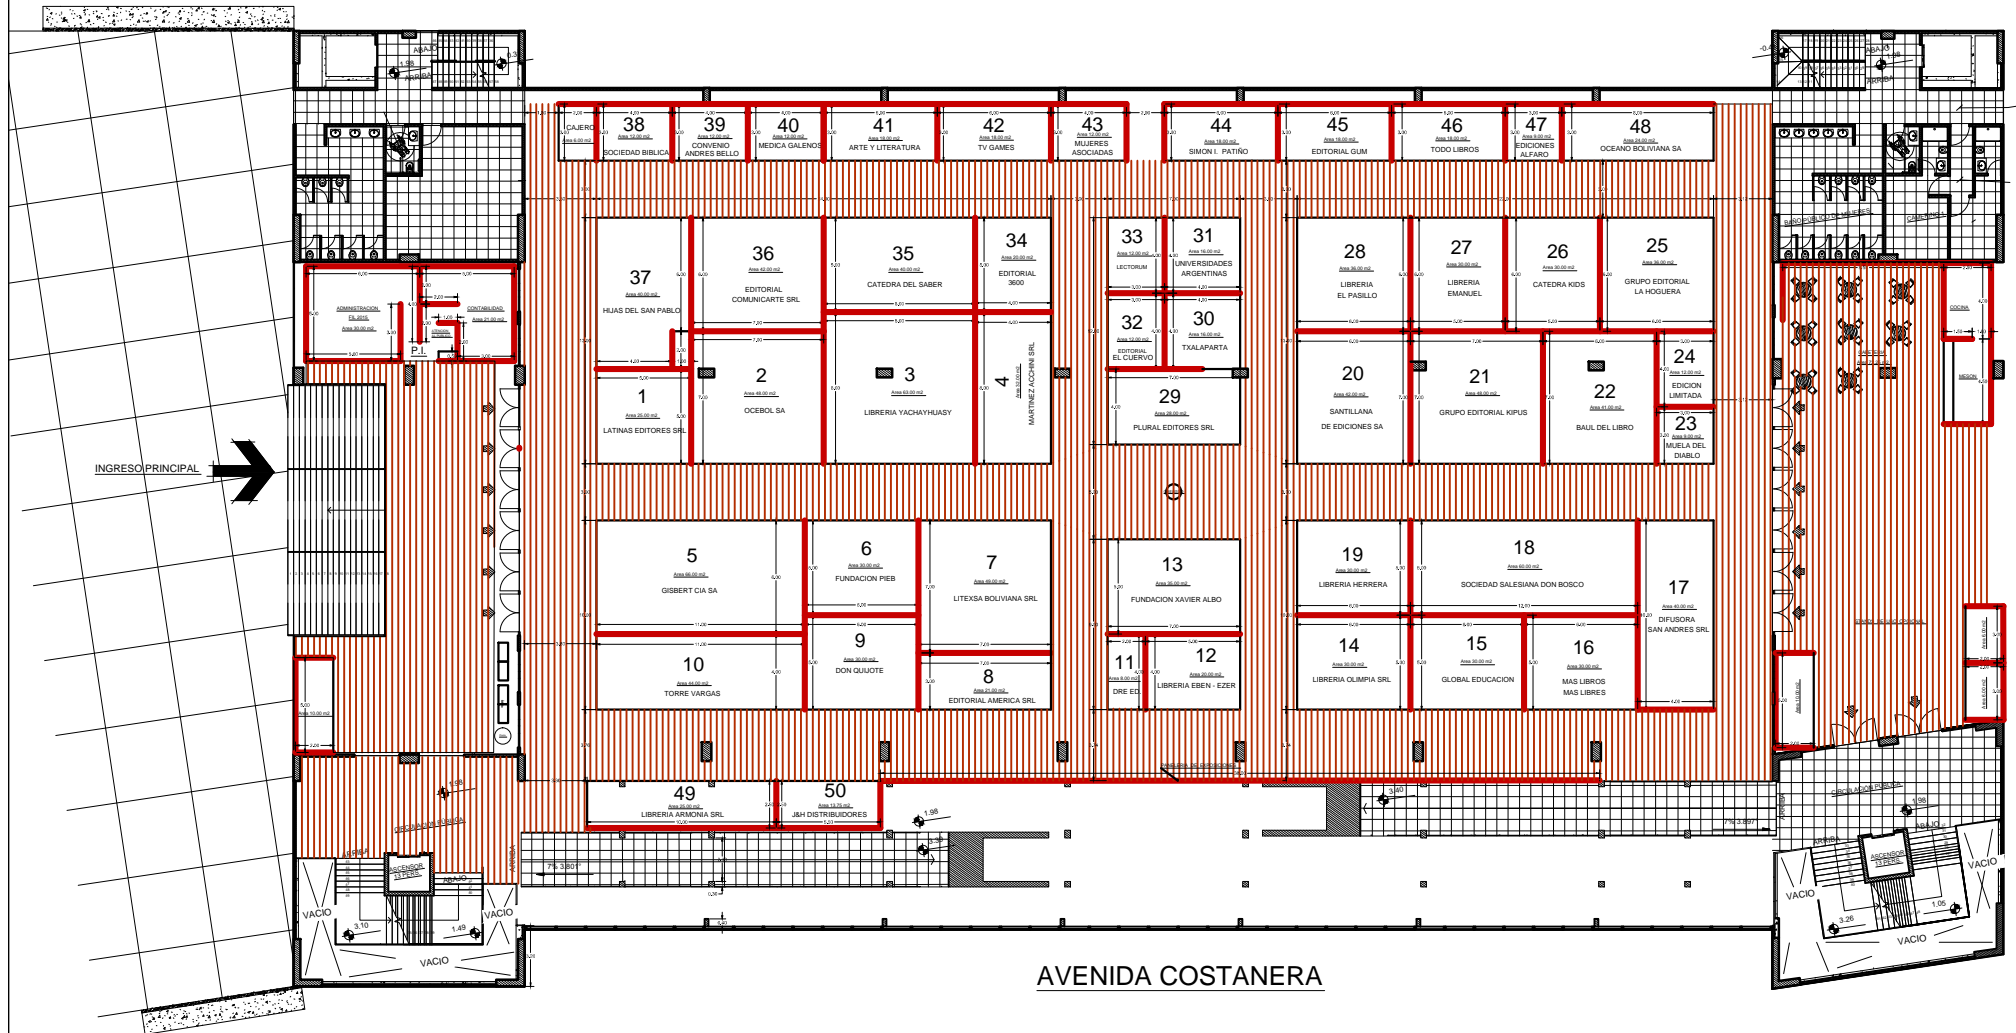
CAJERO
38
SOCIEDAD BIBLICA
39
CONVENIO ANDRES BELLO
40
MEDICA GALENOS
41
ARTE Y LITERATURA
42
TV GAMES
43
MUJERES ASOCIADAS
44
SIMON I. PATIÑO
45
EDITORIAL GUM
46
TODO LIBROS
47
EDICIONES ALFARO
48
OCEANO BOLIVIANA SA

ADMINISTRACION
CONTABILIDAD
P.I.

37
HIJAS DEL SAN PABLO
36
EDITORIAL COMUNICARTE SRL
35
CATEDRA DEL SABER
34
EDITORIAL 3600
33
LECTORUM
31
UNIVERSIDADES ARGENTINAS
32
EDITORIAL EL CUERVO
30
TXALAPARTA
28
LIBRERIA EL PASILLO
27
LIBRERIA EMANUEL
26
CATEDRA KIDS
25
GRUPO EDITORIAL LA HOGUERA

1
LATINAS EDITORES SRL
2
OCEBOL SA
3
LIBRERIA YACHAYHUASY
4
MARTINEZ ACCHINI SRL
29
PLURAL EDITORES SRL
20
SANTILLANA DE EDICIONES SA
21
GRUPO EDITORIAL KIPUS
22
BAUL DEL LIBRO
24
EDICION LIMITADA
23
MUELA DEL DIABLO

INGRESO PRINCIPAL

5
GISBERT CIA SA
6
FUNDACION PIEB
7
LITEXSA BOLIVIANA SRL
13
FUNDACION XAVIER ALBO
19
LIBRERIA HERRERA
18
SOCIEDAD SALESIANA DON BOSCO
17
DIFUSORA SAN ANDRES SRL

10
TORRE VARGAS
9
DON QUIJOTE
8
EDITORIAL AMERICA SRL
11
DRE ED.
12
LIBRERIA EBEN - EZER
14
LIBRERIA OLIMPIA SRL
15
GLOBAL EDUCACION
16
MAS LIBROS MAS LIBRES

49
LIBRERIA ARMONIA SRL
50
J&H DISTRIBUIDORES

ABAJO
ARRIBA
COCINA
MESON
ASCENSOR 13 PERS.
VACIO
VACIO
VACIO
VACIO
VACIO
AVENIDA COSTANERA